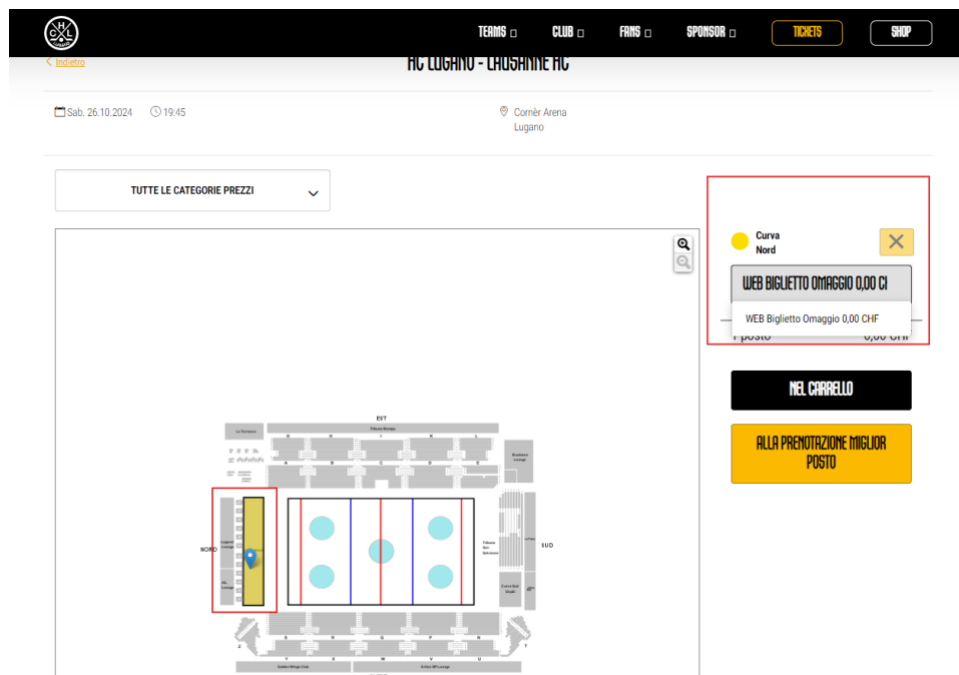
TEAMS CLUB FANS SPONSOR TICKETS SHOP

Indietro

HC LUGANO - LAUSANNE HC

Sab. 26.10.2024 19:45

Cornèr Arena Lugano

TUTTE LE CATEGORIE PREZZI

Curva Nord

WEB BIGLIETTO OMAGGIO 0,00 CI

WEB Biglietto Omaggio 0,00 CHF

1 posto 0,00 CHF

NEL CARRELLO

ALLA PRENOTAZIONE MIGLIOR POSTO

EST

NORD

SUD